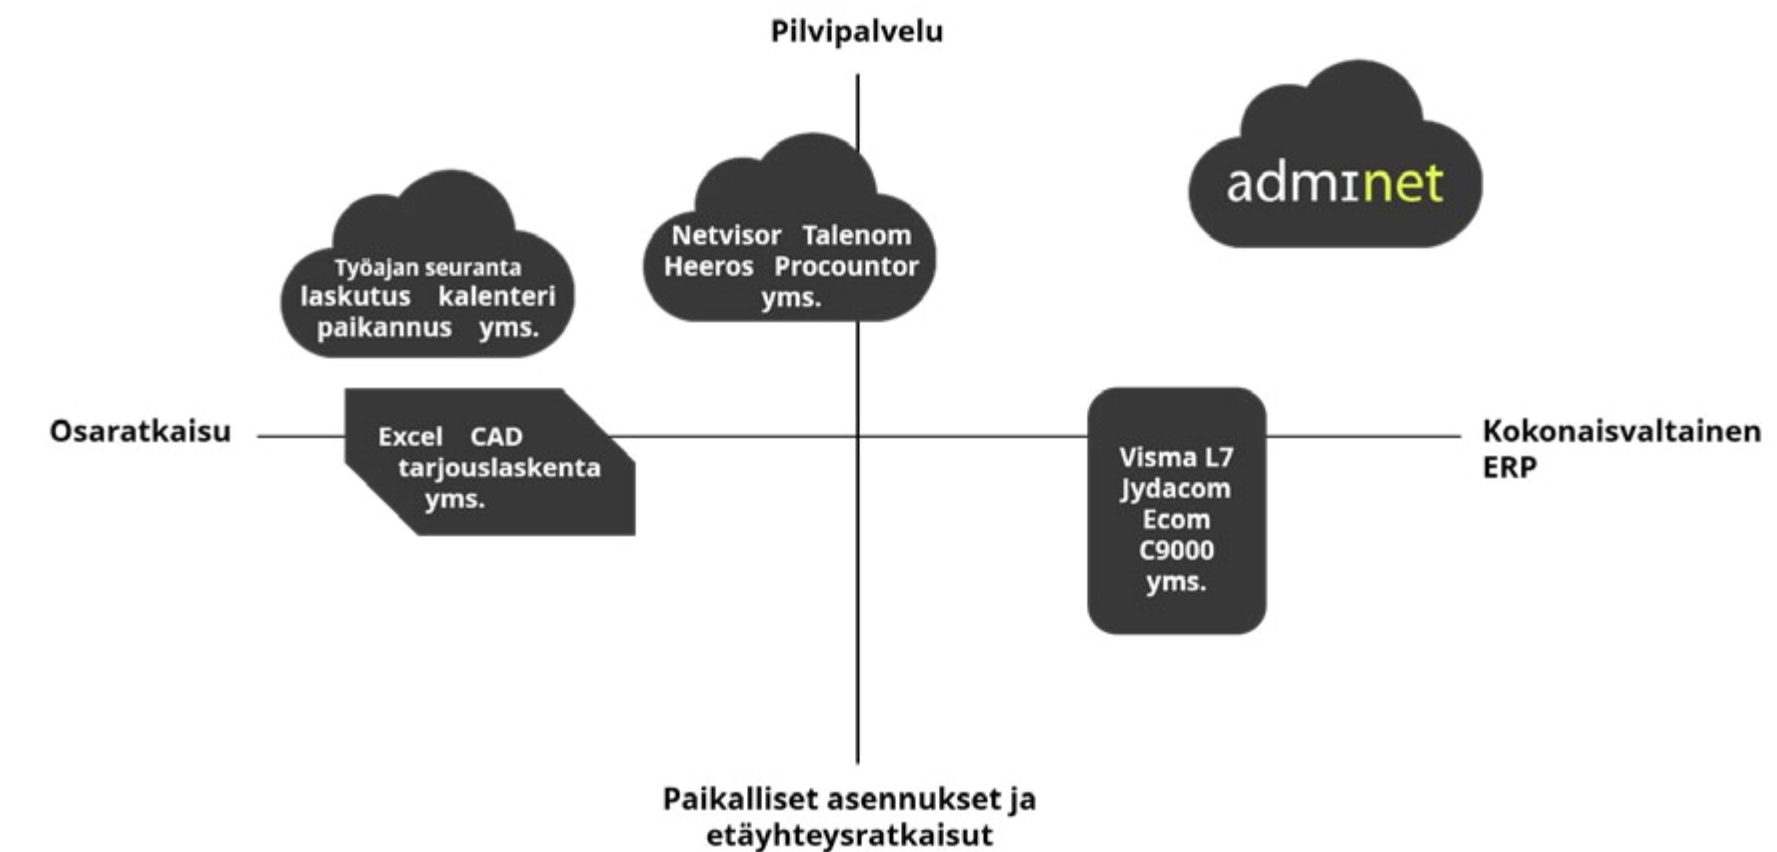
Pilvipalvelu

Työajan seuranta
laskutus kalenteri
paikannus yms.

Netvisor Talenom
Heeros Procountor
yms.

adminet

Osaratkaisu

Excel CAD
tarjouslaskenta
yms.

Visma L7
Jydacom
Ecom
C9000
yms.

Kokonaisvaltainen ERP

Paikalliset asennukset ja etäyhteysratkaisut